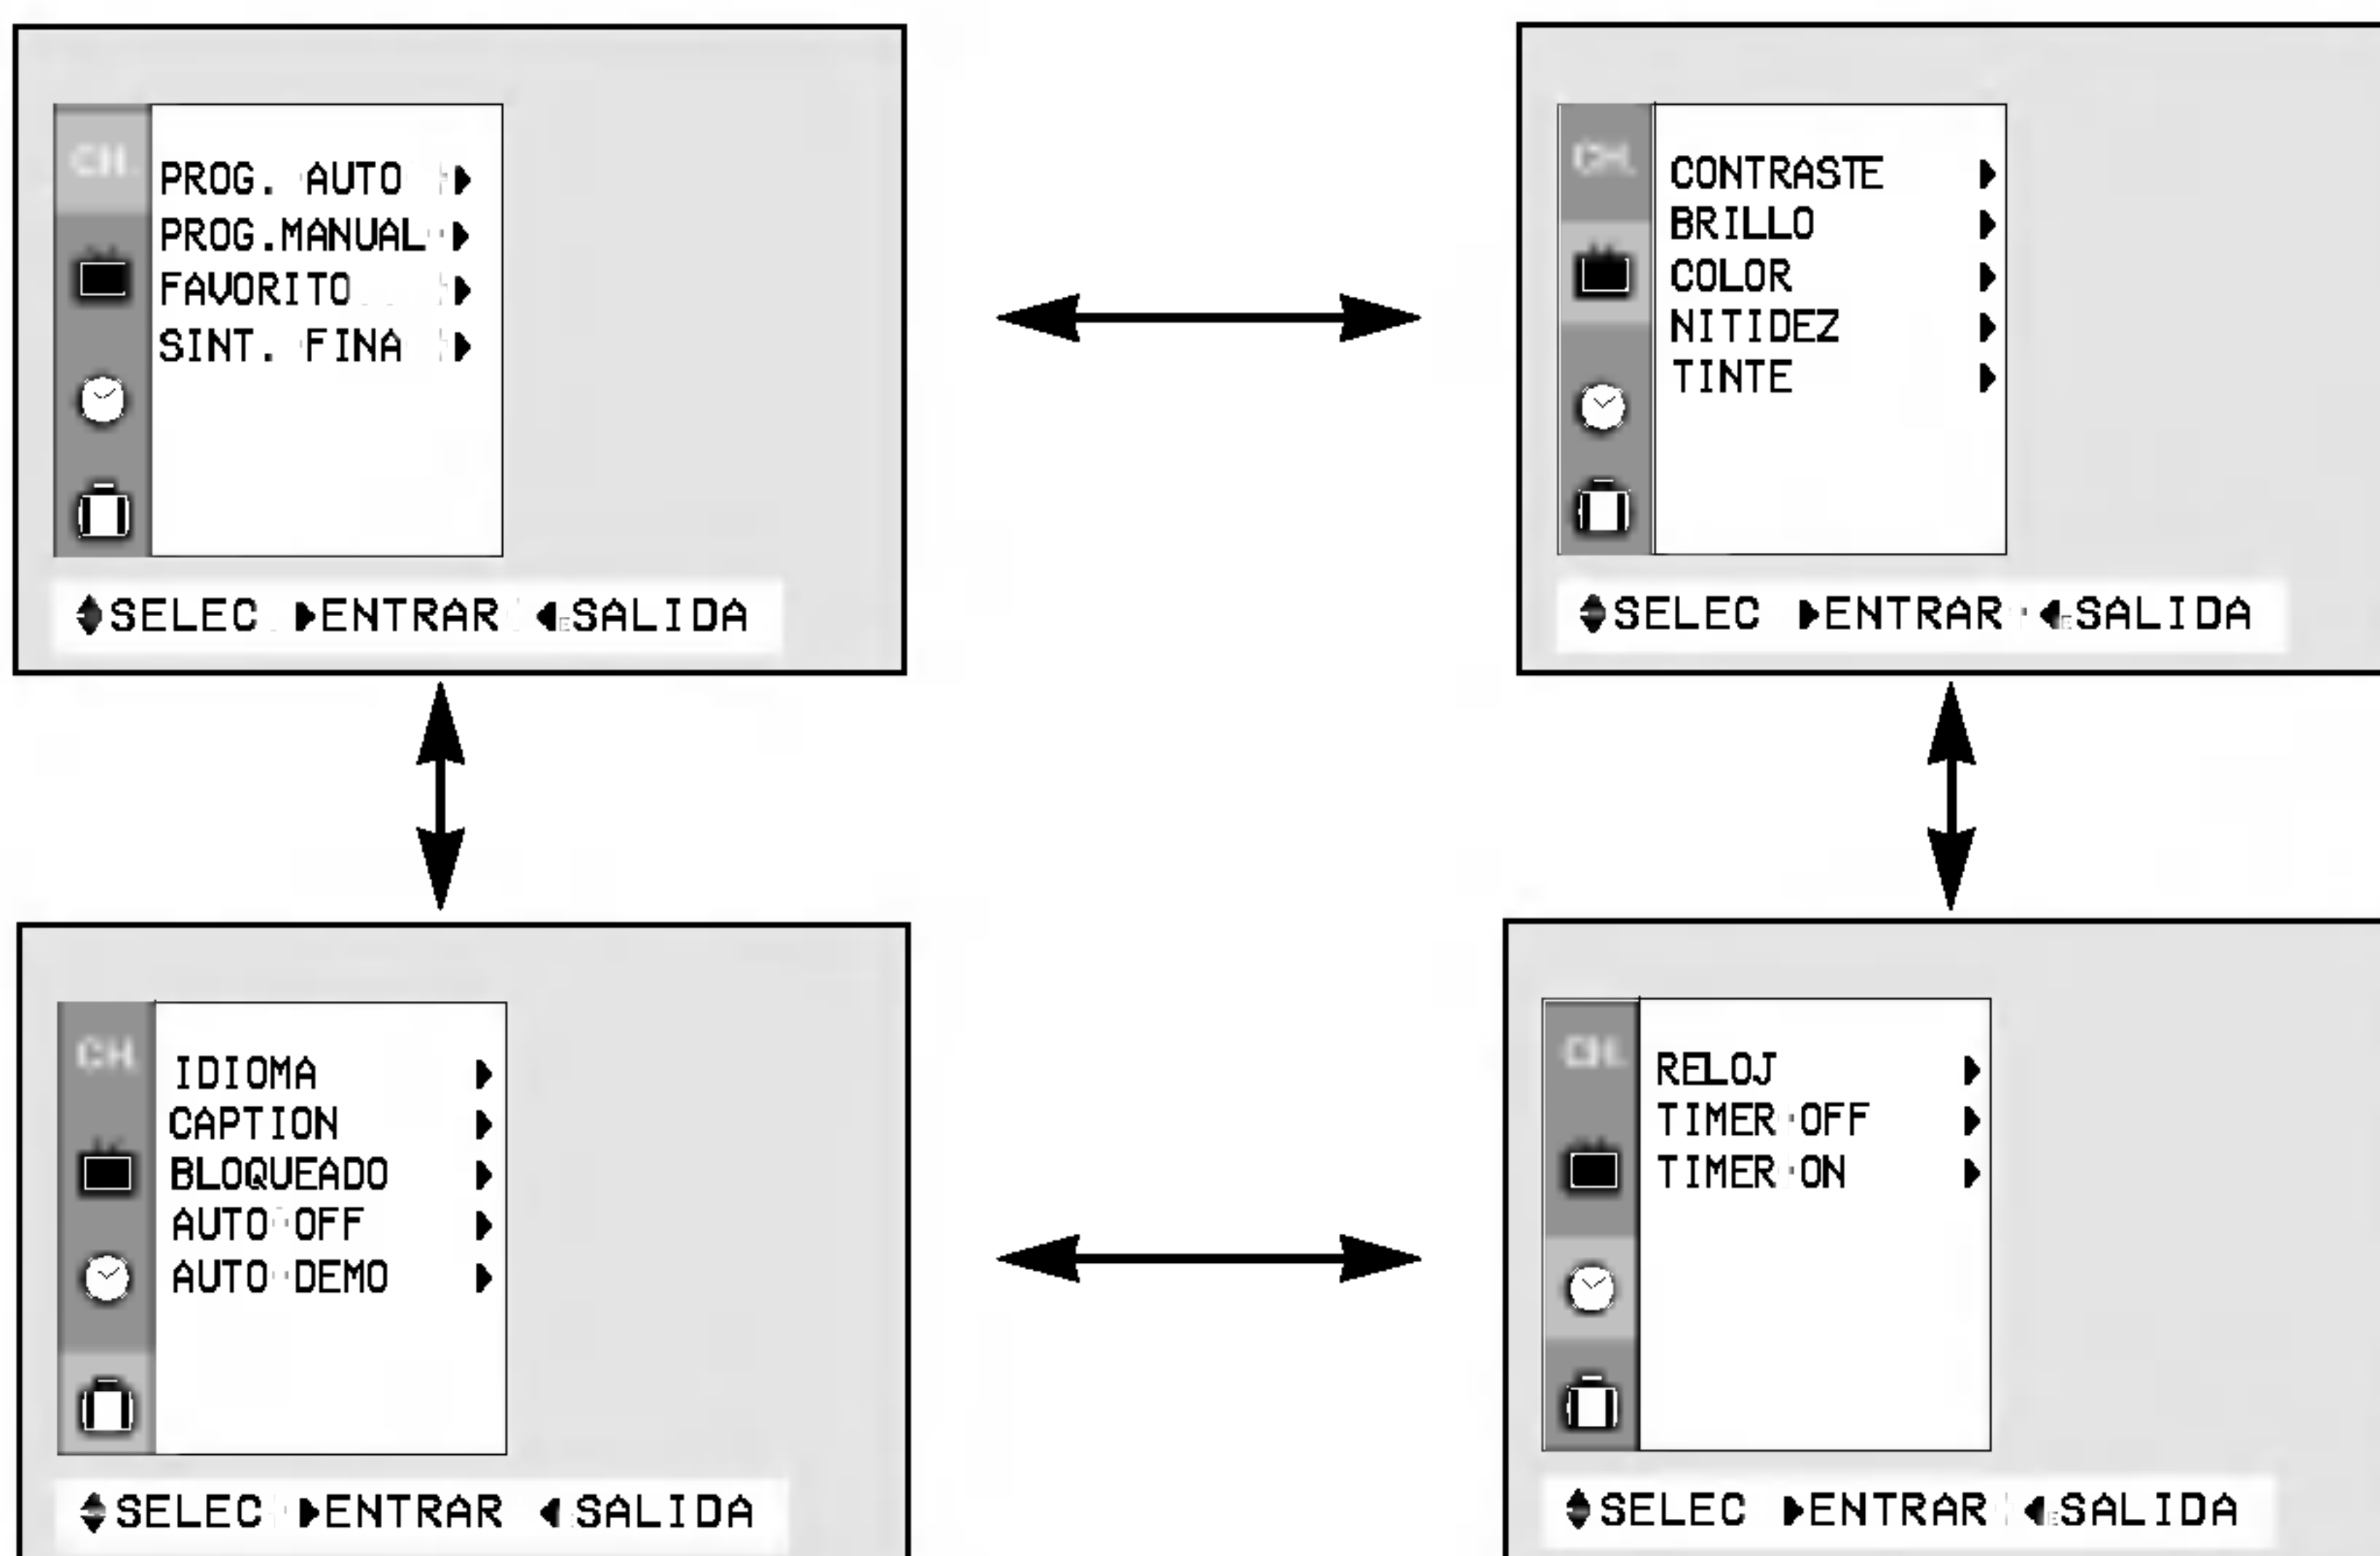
CH
PROG. AUTO ▶
PROG.MANUAL ▶
FAVORITO ▶
SINT. FINA ▶

♦SELEC ▶ENTRAR ◀SALIDA

CH
CONTRASTE ▶
BRILLO ▶
COLOR ▶
NITIDEZ ▶
TINTE ▶

♦SELEC ▶ENTRAR ◀SALIDA

CH
IDIOMA ▶
CAPTION ▶
BLOQUEADO ▶
AUTO OFF ▶
AUTO DEMO ▶

♦SELEC ▶ENTRAR ◀SALIDA

CH
RELOJ ▶
TIMER OFF ▶
TIMER ON ▶

♦SELEC ▶ENTRAR ◀SALIDA